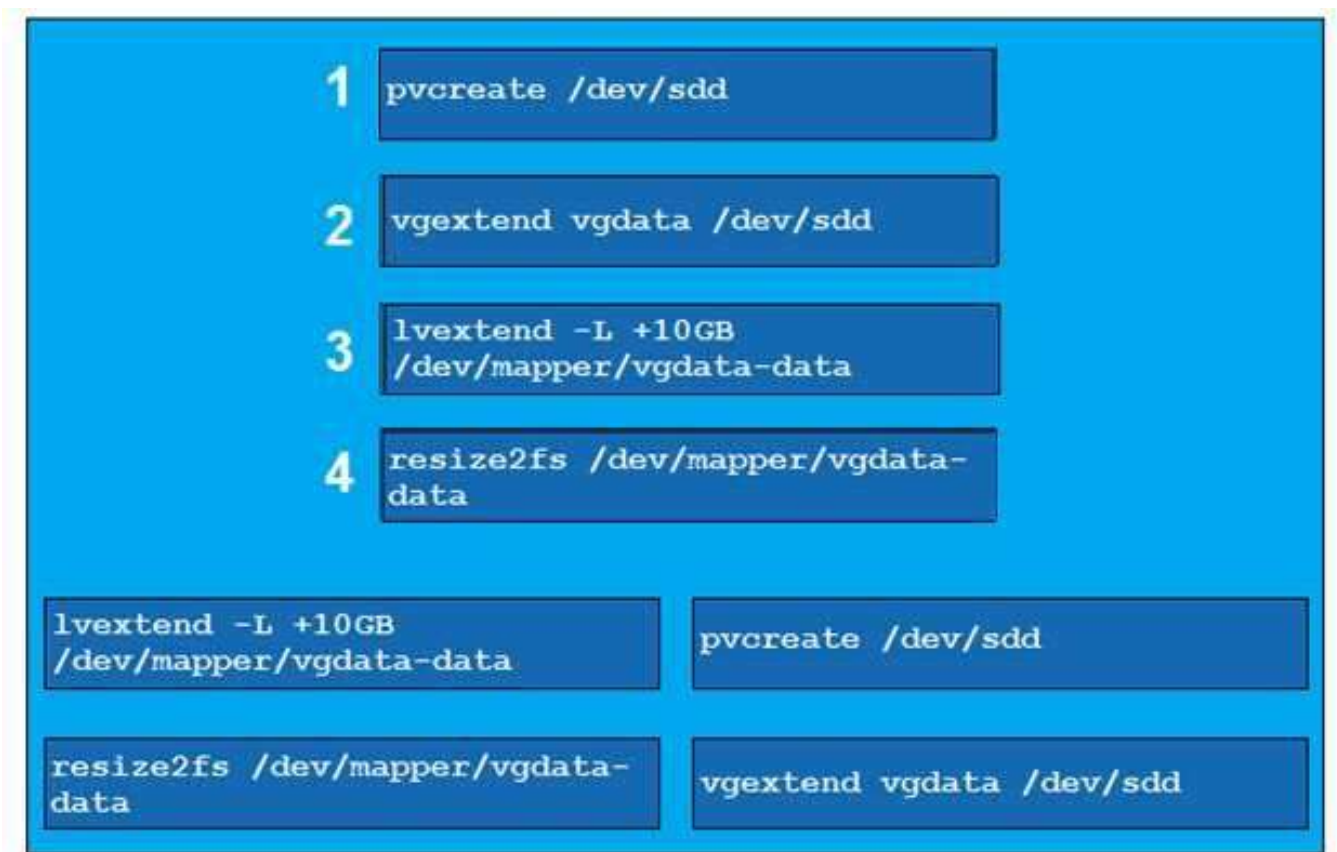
1 pvcreate /dev/sdd

2 vgextend vgdata /dev/sdd

3 lvextend -L +10GB /dev/mapper/vgdata-data

4 resize2fs /dev/mapper/vgdata-data

lvextend -L +10GB /dev/mapper/vgdata-data

pvcreate /dev/sdd

resize2fs /dev/mapper/vgdata-data

vgextend vgdata /dev/sdd